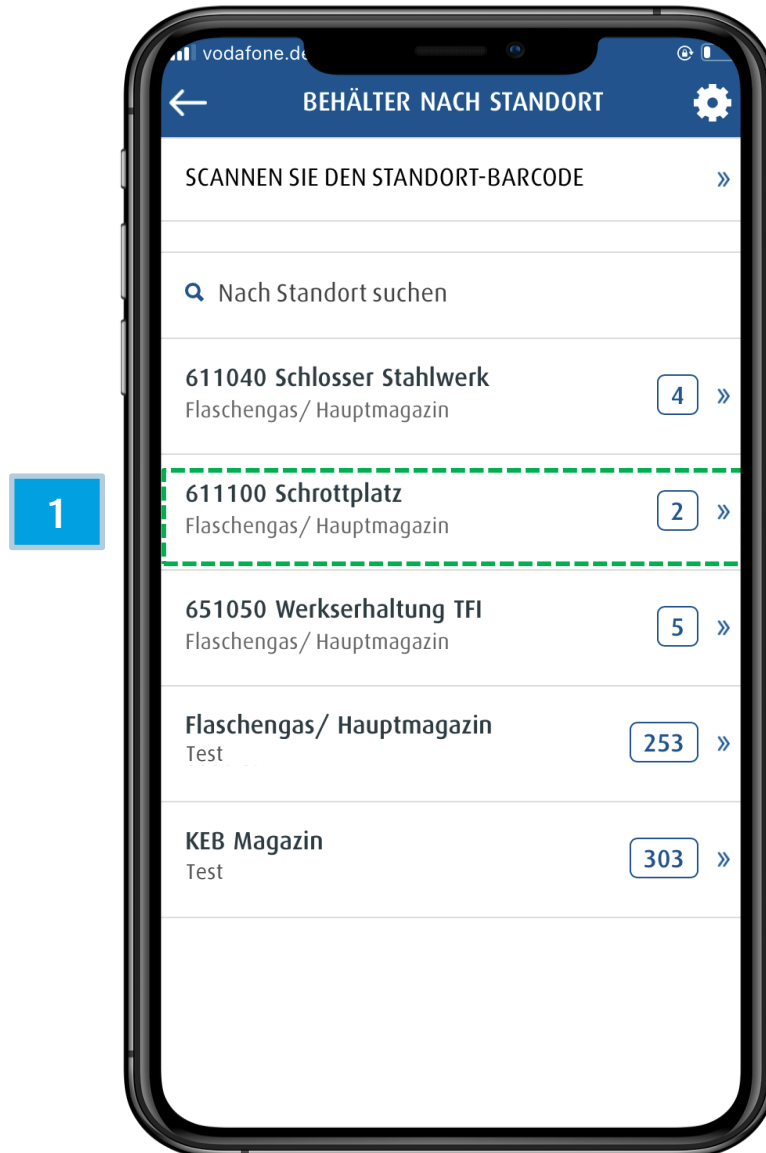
vodafone.de

BEHÄLTER NACH STANDORT

SCANNEN SIE DEN STANDORT-BARCODE »

Nach Standort suchen

611040 Schlosser Stahlwerk
Flaschengas/ Hauptmagazin
4 »

1

611100 Schrottplatz
Flaschengas/ Hauptmagazin
2 »

651050 Werkserhaltung TFI
Flaschengas/ Hauptmagazin
5 »

Flaschengas/ Hauptmagazin
Test
253 »

KEB Magazin
Test
303 »